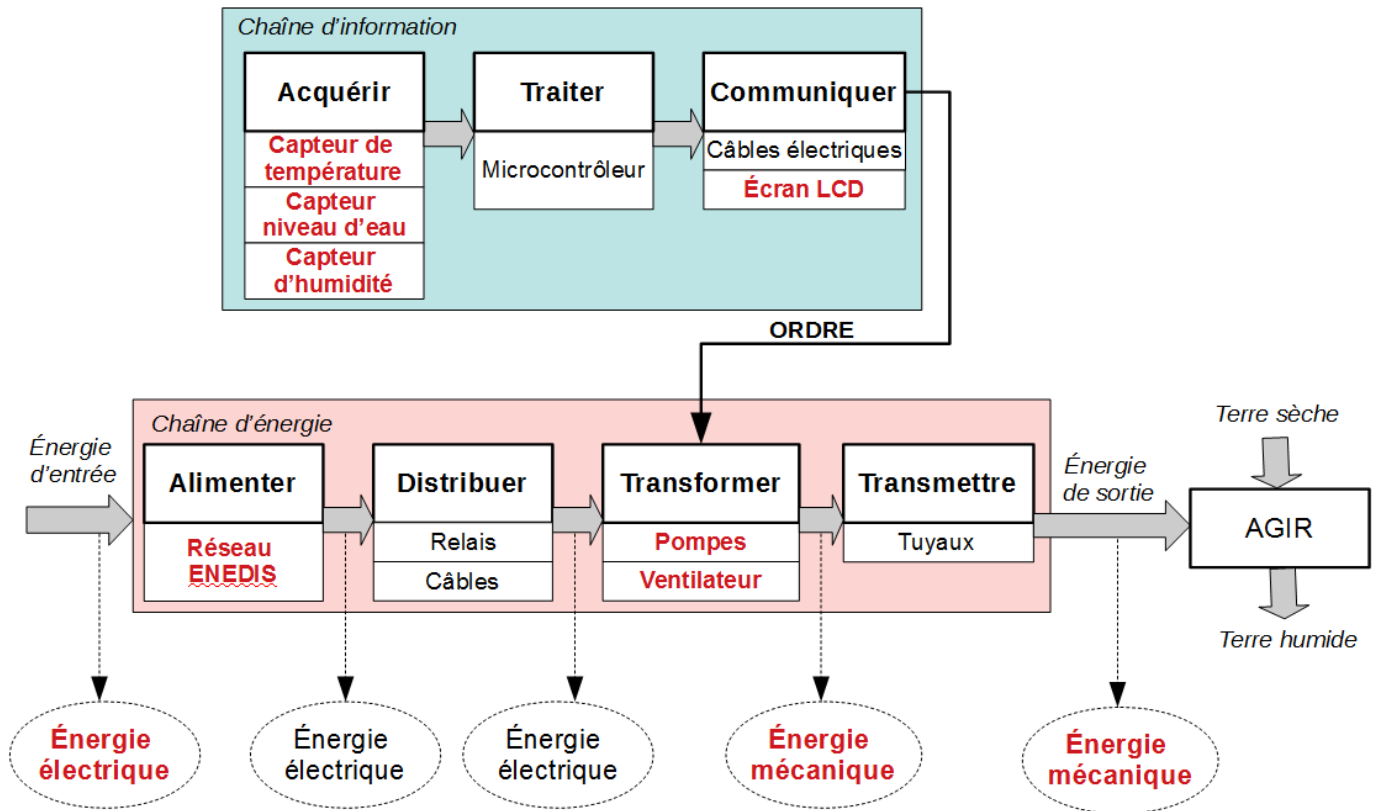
Chaîne d'information

Acquérir

Capteur de température

Capteur niveau d'eau

Capteur d'humidité

Traiter

Microcontrôleur

Communiquer

Câbles électriques

Écran LCD

ORDRE

Chaîne d'énergie

Énergie d'entrée

Alimenter

Réseau ENEDIS

Distribuer

Relais

Câbles

Transformer

Pompes

Ventilateur

Transmettre

Tuyaux

Énergie de sortie

Terre sèche

AGIR

Terre humide

Énergie électrique

Énergie électrique

Énergie électrique

Énergie mécanique

Énergie mécanique